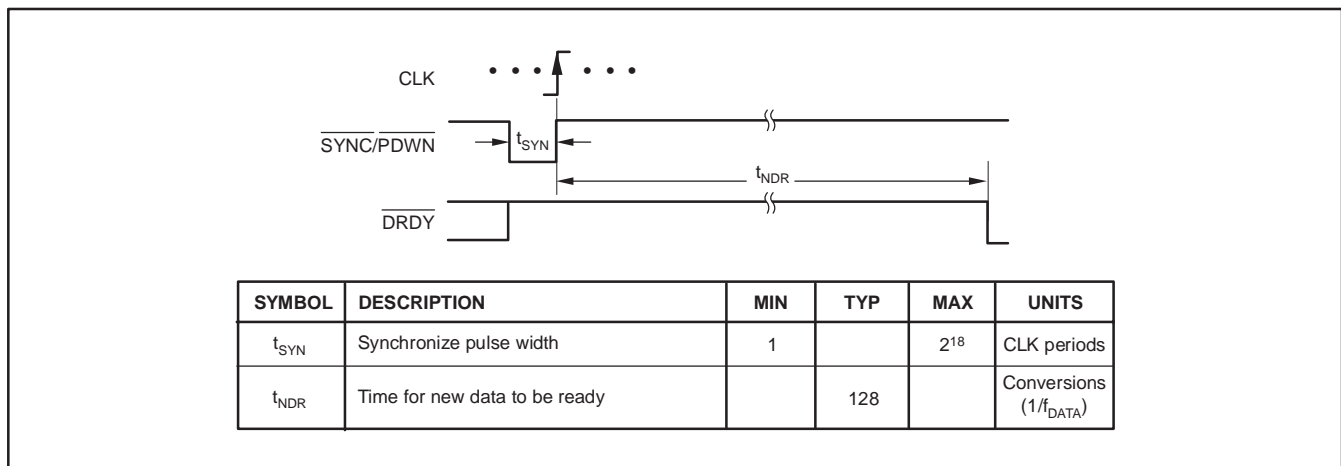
CLK

$\overline{SYNC}/\overline{PDWN}$

$t_{SYN}$

$t_{NDR}$

$\overline{DRDY}$

| SYMBOL | DESCRIPTION | MIN | TYP | MAX | UNITS |
|---|---|---|---|---|---|
| $t_{SYN}$ | Synchronize pulse width | 1 | | $2^{18}$ | CLK periods |
| $t_{NDR}$ | Time for new data to be ready | | 128 | | Conversions $(1/f_{DATA})$ |